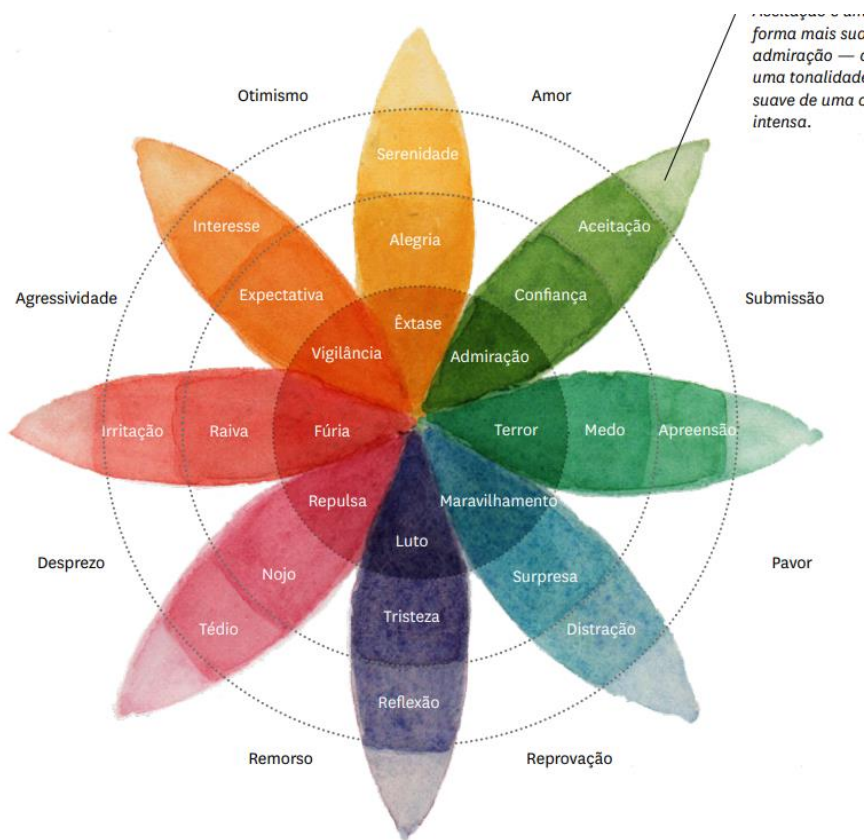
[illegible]
forma mais sua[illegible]
admiração — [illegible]
uma tonalidad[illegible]
suave de uma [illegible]
intensa.

Otimismo

Amor

Agressividade

Submissão

Desprezo

Pavor

Remorso

Reprovação

Serenidade

Alegria

Êxtase

Aceitação

Confiança

Admiração

Apreensão

Medo

Terror

Distração

Surpresa

Maravilhamento

Reflexão

Tristeza

Luto

Tédio

Nojo

Repulsa

Irritação

Raiva

Fúria

Interesse

Expectativa

Vigilância